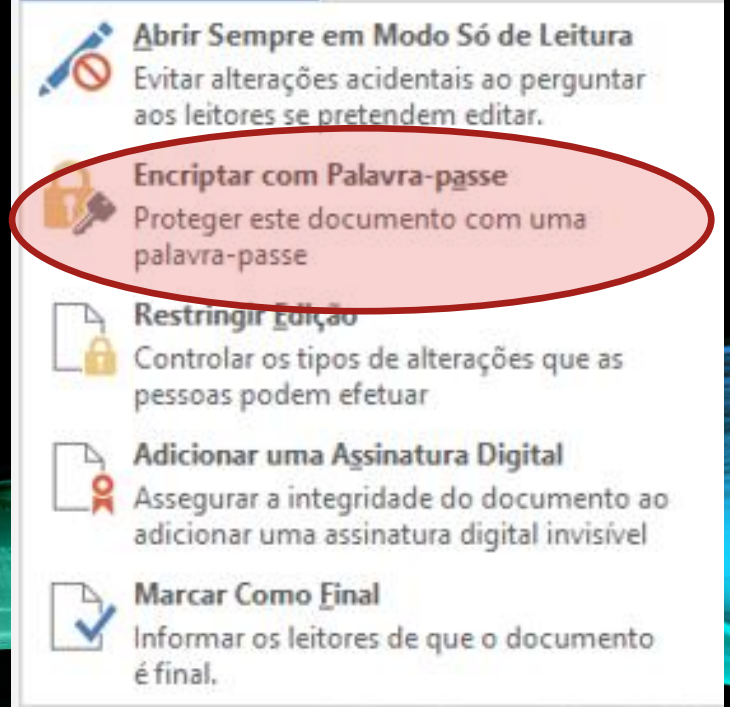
Abrir Sempre em Modo Só de Leitura
Evitar alterações acidentais ao perguntar aos leitores se pretendem editar.

Encriptar com Palavra-passe
Proteger este documento com uma palavra-passe

Restringir Edição
Controlar os tipos de alterações que as pessoas podem efetuar

Adicionar uma Assinatura Digital
Assegurar a integridade do documento ao adicionar uma assinatura digital invisível

Marcar Como Final
Informar os leitores de que o documento é final.